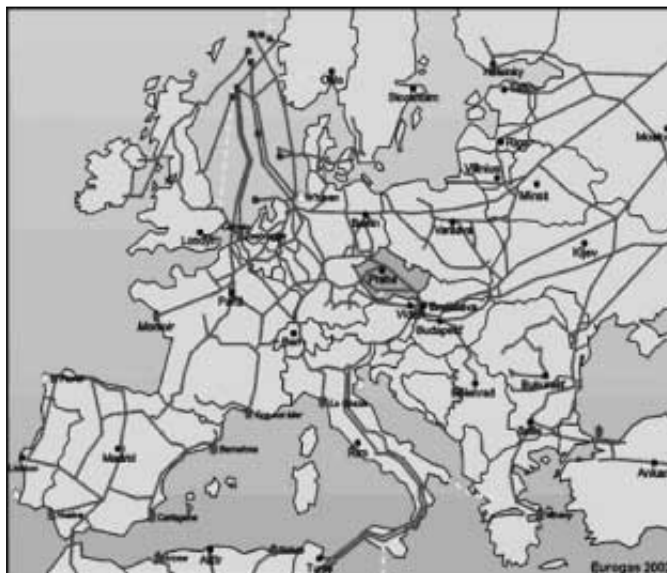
Oslo
Stockholm
Helsinky
Riga
Vilnius
Minsk
Mosc
London
Berlin
Warszawa
Kiev
Praha
Bratislava
Wien
Budapest
Paris
Madrid
Bern
Beograd
Bucuresti
Sofia
Roma
Lisboa
Barcelona
Cartagena
Alger
Tunis
Athens
Ankara
Eurogas 200